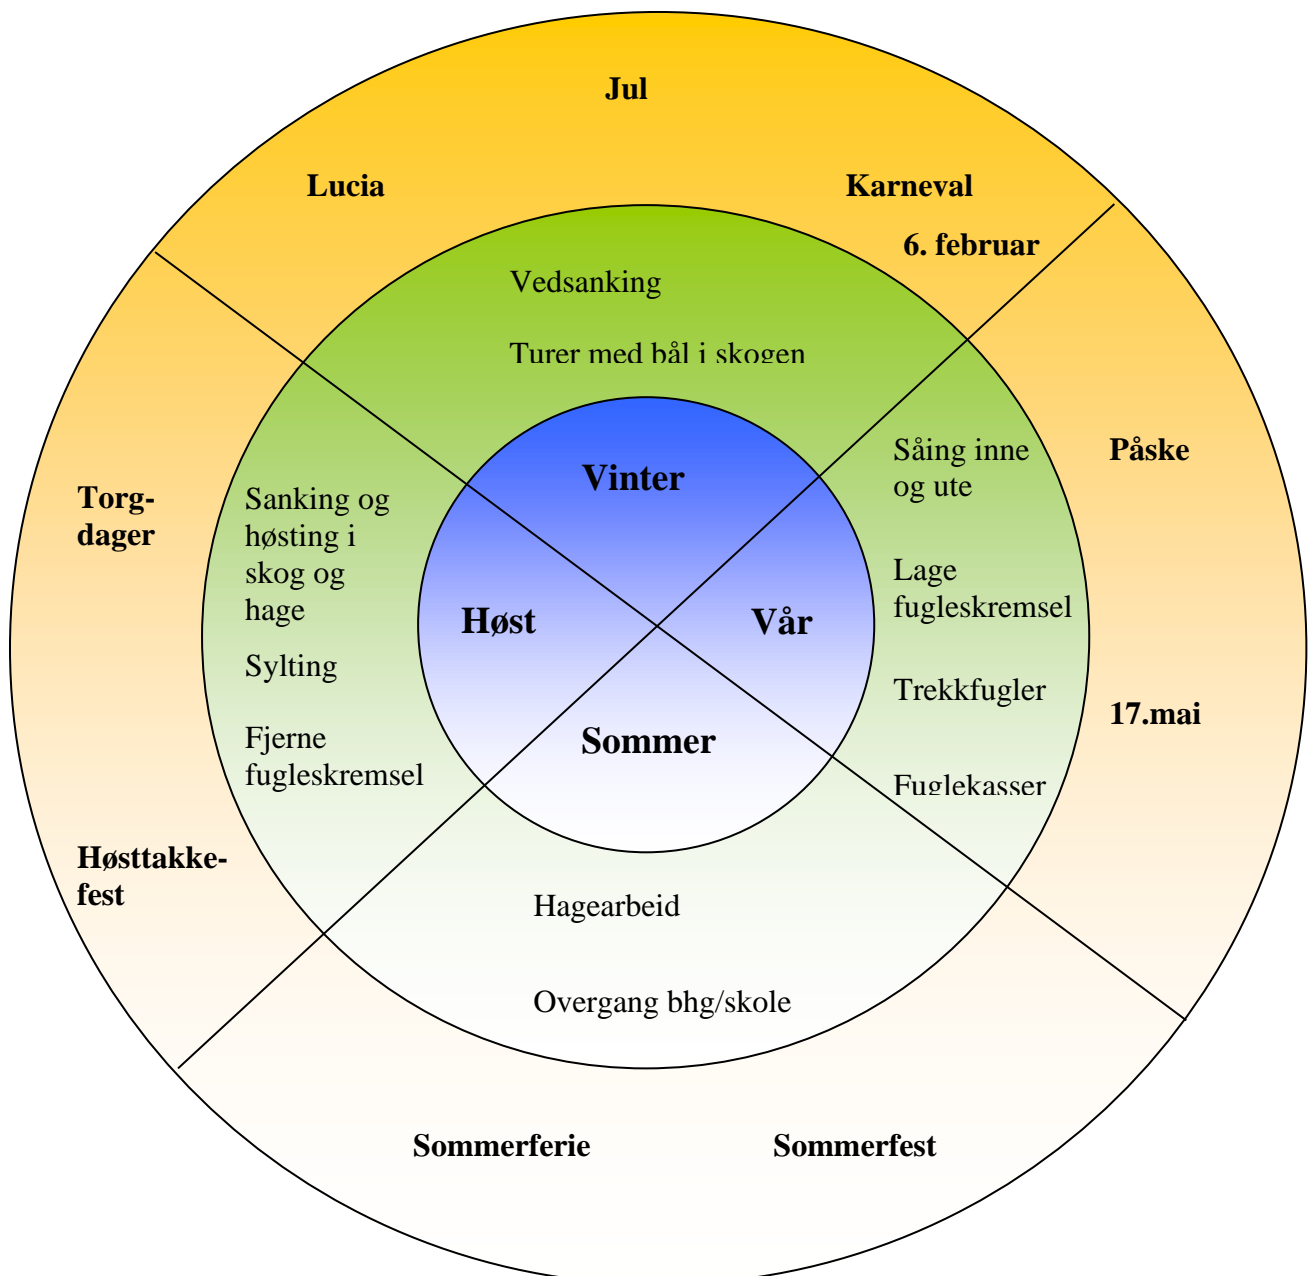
Jul

Lucia

Karneval

6. februar

Vedsanking

Turer med bål i skogen

Påske

Såing inne og ute

Vinter

Torg-dager

Sanking og høsting i skog og hage

Høst

Vår

Lage fugleskremsel

Sylting

Trekkfugler

17.mai

Fjerne fugleskremsel

Sommer

Fuglekasser

Høsttakke-fest

Hagearbeid

Overgang bhg/skole

Sommerferie

Sommerfest